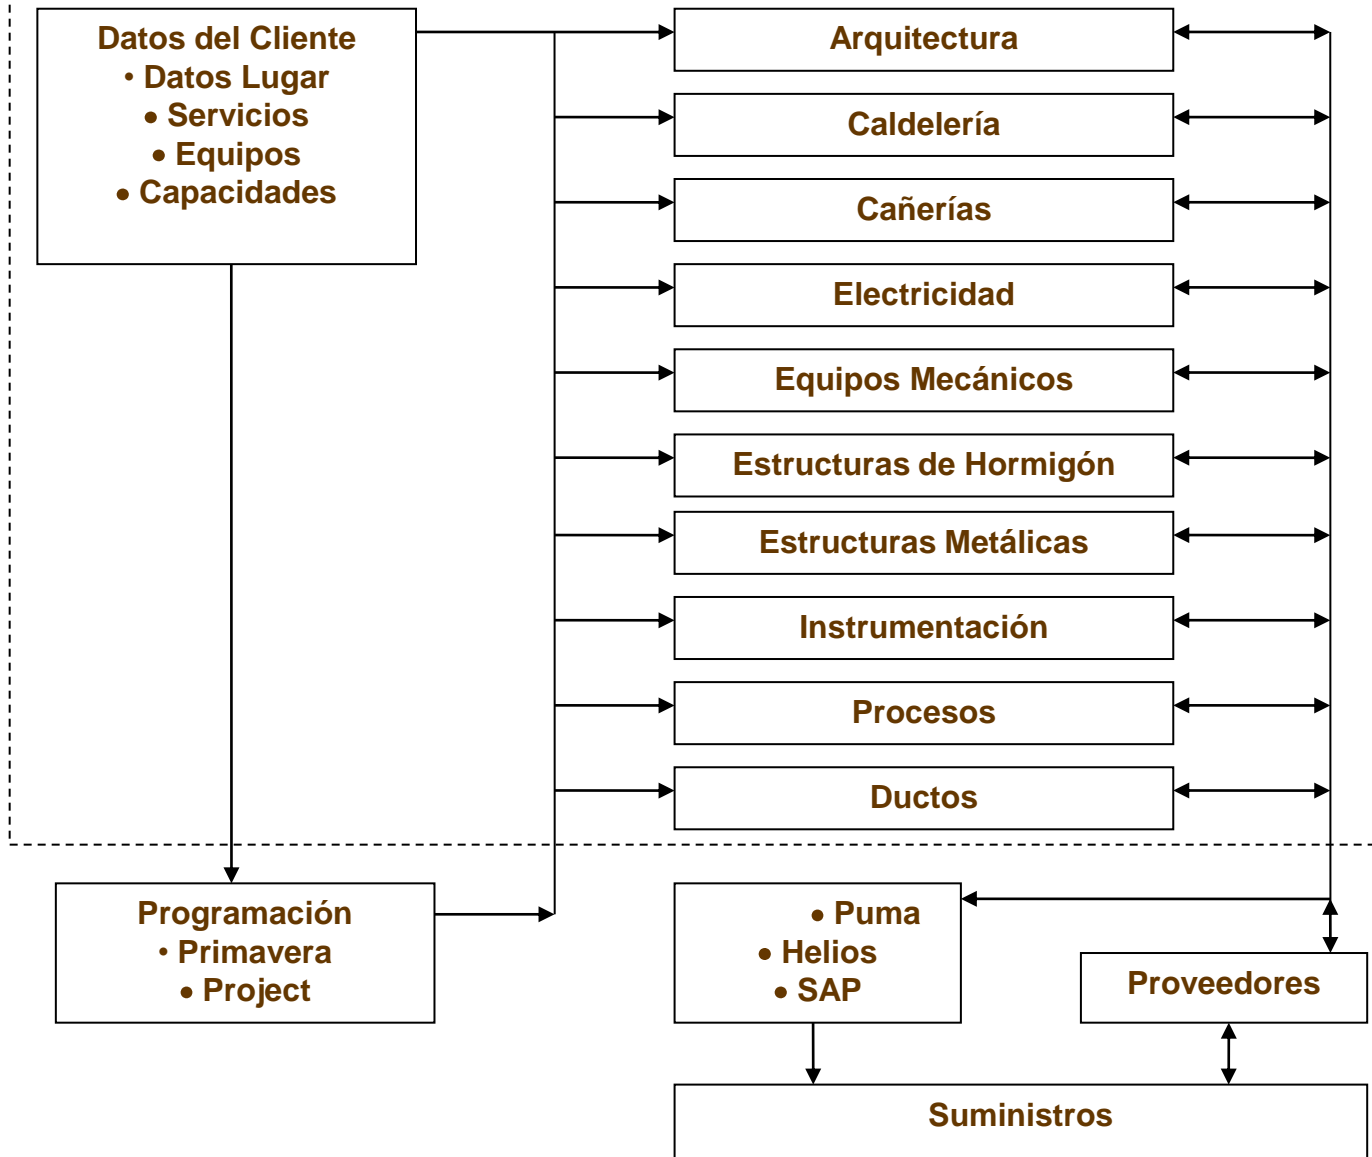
Datos del Cliente
• Datos Lugar
• Servicios
• Equipos
• Capacidades

Arquitectura

Caldelería

Cañerías

Electricidad

Equipos Mecánicos

Estructuras de Hormigón

Estructuras Metálicas

Instrumentación

Procesos

Ductos

Programación
• Primavera
• Project

• Puma
• Helios
• SAP

Proveedores

Suministros